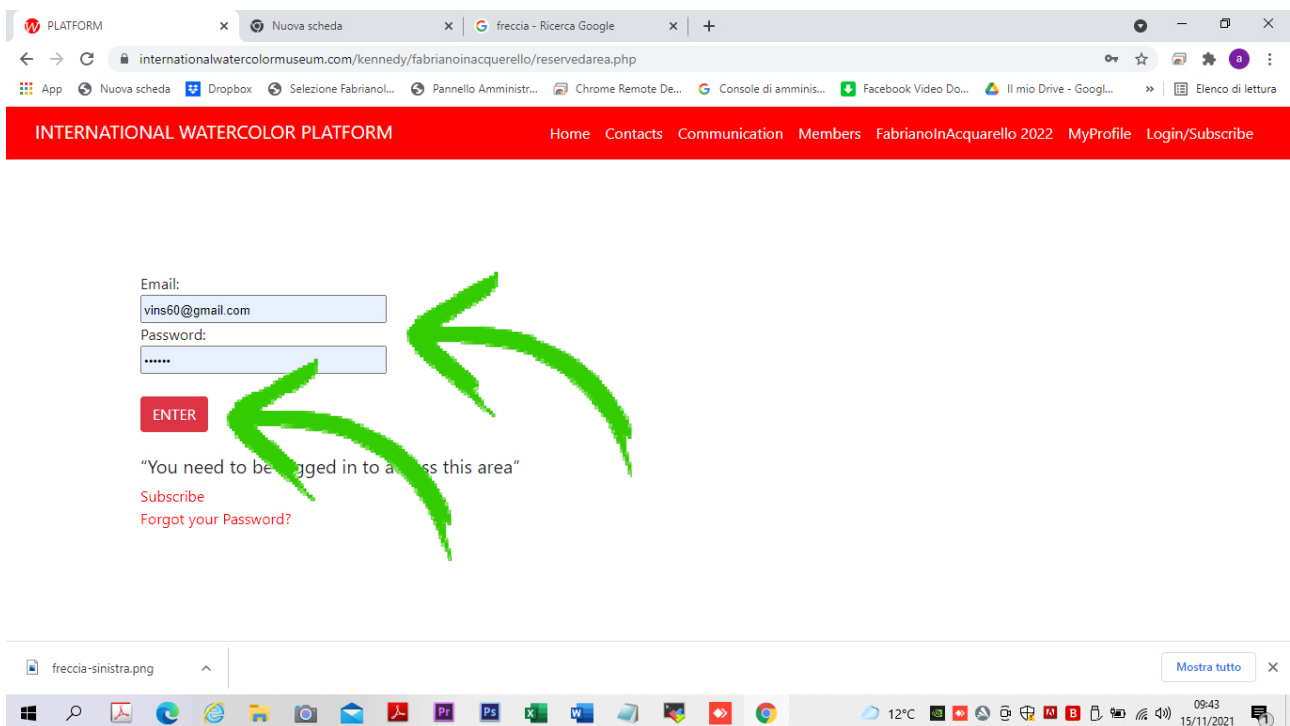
PLATFORM
Nuova scheda
freccia - Ricerca Google

internationalwatercolormuseum.com/kennedy/fabrianoinacquerello/reservedarea.php

App Nuova scheda Dropbox Selezione Fabrianol... Pannello Amministr... Chrome Remote De... Console di amminis... Facebook Video Do... Il mio Drive - Googl... » Elenco di lettura

INTERNATIONAL WATERCOLOR PLATFORM
Home Contacts Communication Members FabrianoInAcquarello 2022 MyProfile Login/Subscribe

Email:
vins60@gmail.com
Password:
••••••
ENTER

“You need to be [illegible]gged in to a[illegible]ss this area”

Subscribe
Forgot your Password?

freccia-sinistra.png
Mostra tutto

12°C
09:43
15/11/2021